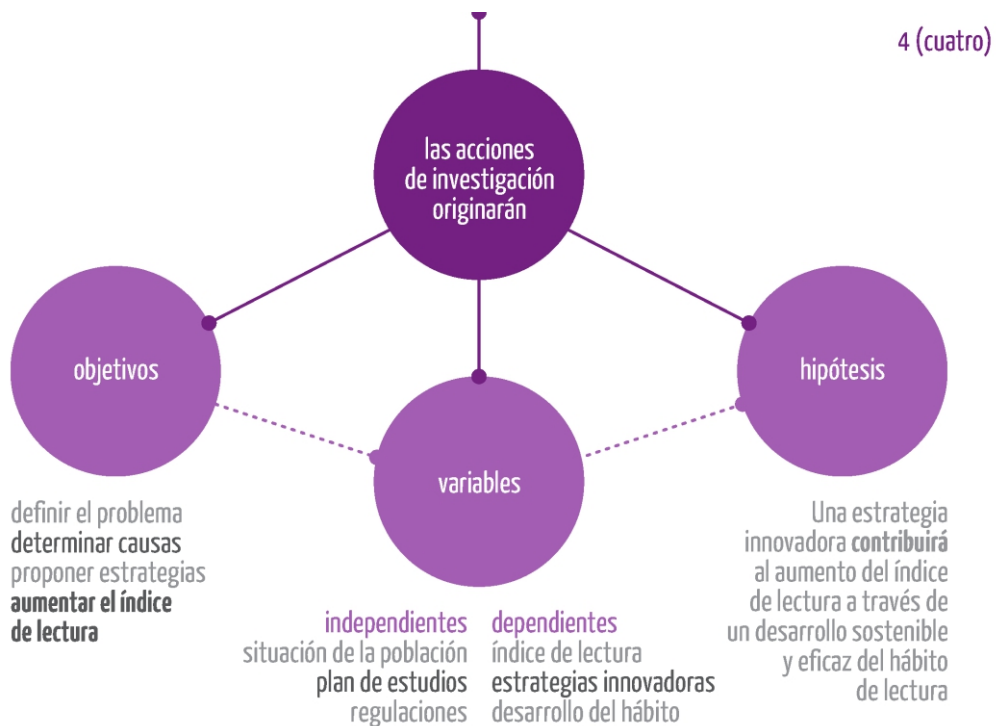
4 (cuatro)

las acciones de investigación originarán

objetivos

hipótesis

variables

definir el problema
determinar causas
proponer estrategias
**aumentar el índice de lectura**

Una estrategia innovadora **contribuirá** al aumento del índice de lectura a través de un desarrollo sostenible y eficaz del hábito de lectura

independientes
situación de la población
plan de estudios
regulaciones

dependientes
índice de lectura
estrategias innovadoras
desarrollo del hábito